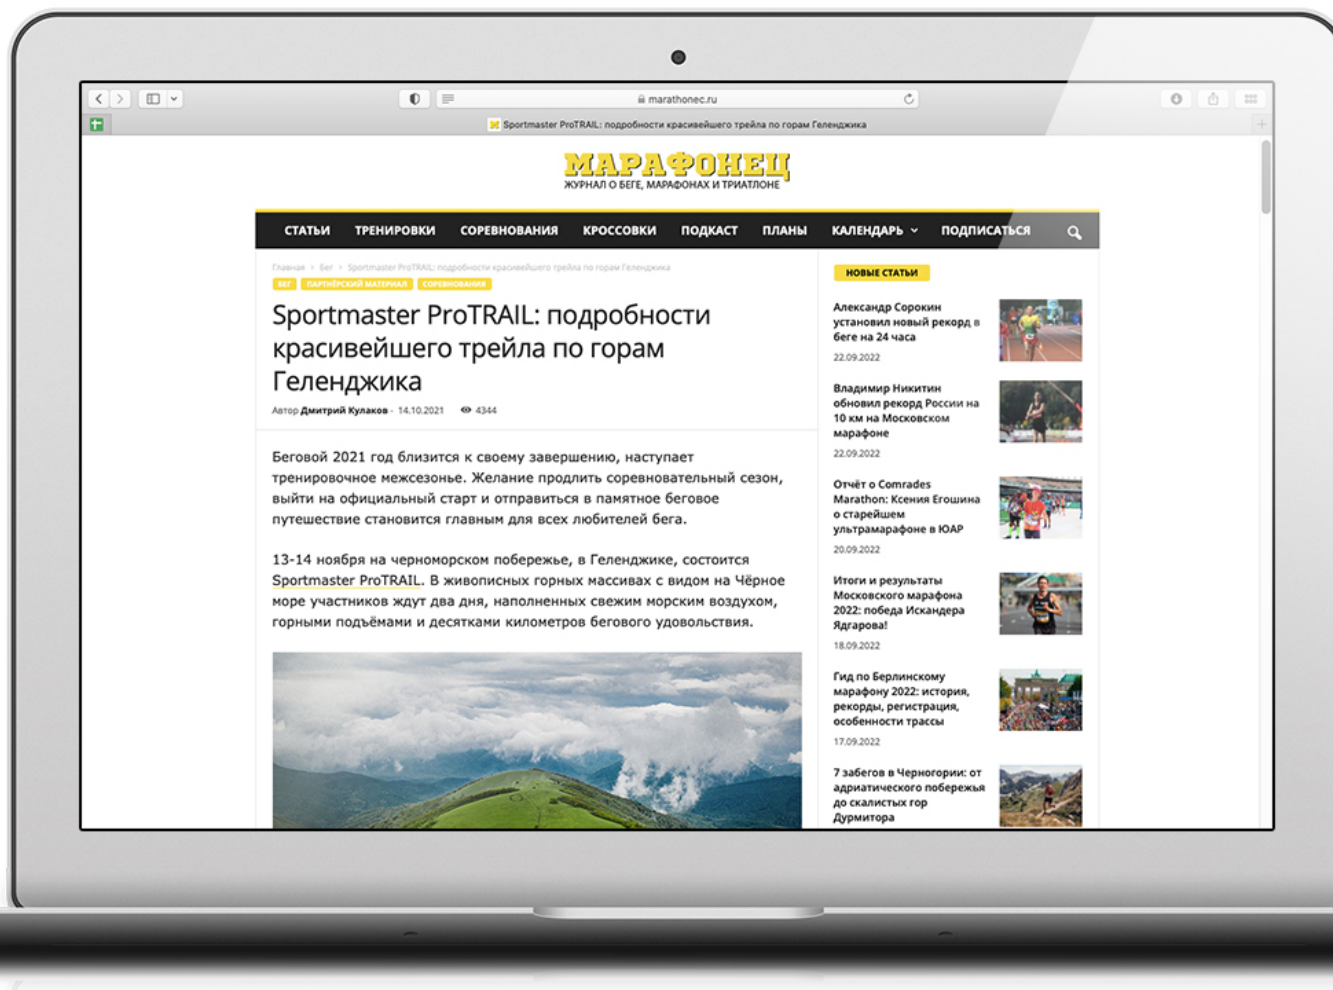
marathonec.ru

Sportmaster ProTRAIL: подробности красивейшего трейла по горам Геленджика

МАРАФОНЕЦ
ЖУРНАЛ О БЕГЕ, МАРАФОНАХ И ТРИАТЛОНЕ

СТАТЬИ ТРЕНИРОВКИ СОРЕВНОВАНИЯ КРОССОВКИ ПОДКАСТ ПЛАНЫ КАЛЕНДАРЬ ПОДПИСАТЬСЯ

Главная > Бег > Sportmaster ProTRAIL: подробности красивейшего трейла по горам Геленджика

БЕГ ПАРТНЁРСКИЙ МАТЕРИАЛ СОРЕВНОВАНИЯ

Sportmaster ProTRAIL: подробности красивейшего трейла по горам Геленджика

Автор Дмитрий Кулаков - 14.10.2021 4344

Беговой 2021 год близится к своему завершению, наступает тренировочное межсезонье. Желание продлить соревновательный сезон, выйти на официальный старт и отправиться в памятное беговое путешествие становится главным для всех любителей бега.

13-14 ноября на черноморском побережье, в Геленджике, состоится Sportmaster ProTRAIL. В живописных горных массивах с видом на Чёрное море участников ждут два дня, наполненных свежим морским воздухом, горными подъёмами и десятками километров бегового удовольствия.

НОВЫЕ СТАТЬИ

Александр Сорокин установил новый рекорд в беге на 24 часа
22.09.2022

Владимир Никитин обновил рекорд России на 10 км на Московском марафоне
22.09.2022

Отчёт о Comrades Marathon: Ксения Егошина о старейшем ультрамарафоне в ЮАР
20.09.2022

Итоги и результаты Московского марафона 2022: победа Искандера Ядгарова!
18.09.2022

Гид по Берлинскому марафону 2022: история, рекорды, регистрация, особенности трассы
17.09.2022

7 забегов в Черногории: от адриатического побережья до скалистых гор Дурмитора